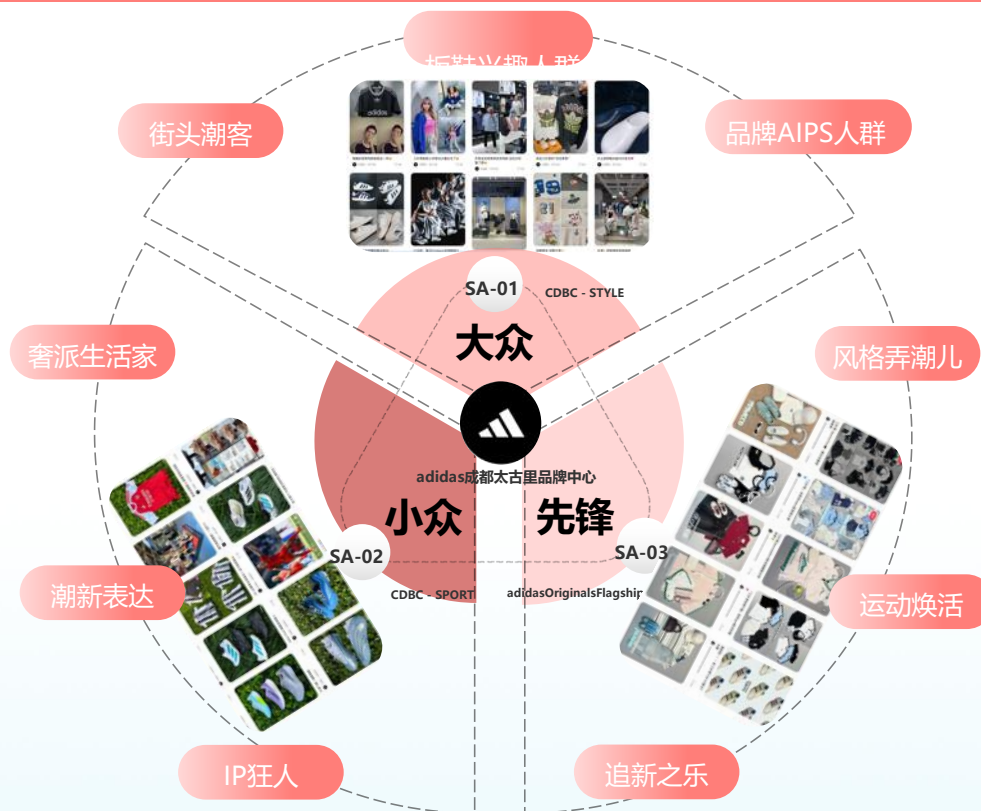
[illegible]

街头潮客

品牌AIPS人群

SA-01

CDBC - STYLE

大众

奢派生活家

风格弄潮儿

adidas成都太古里品牌中心

小众

先锋

SA-02

SA-03

潮新表达

CDBC - SPORT

adidasOriginalsFlagship

运动焕活

IP狂人

追新之乐